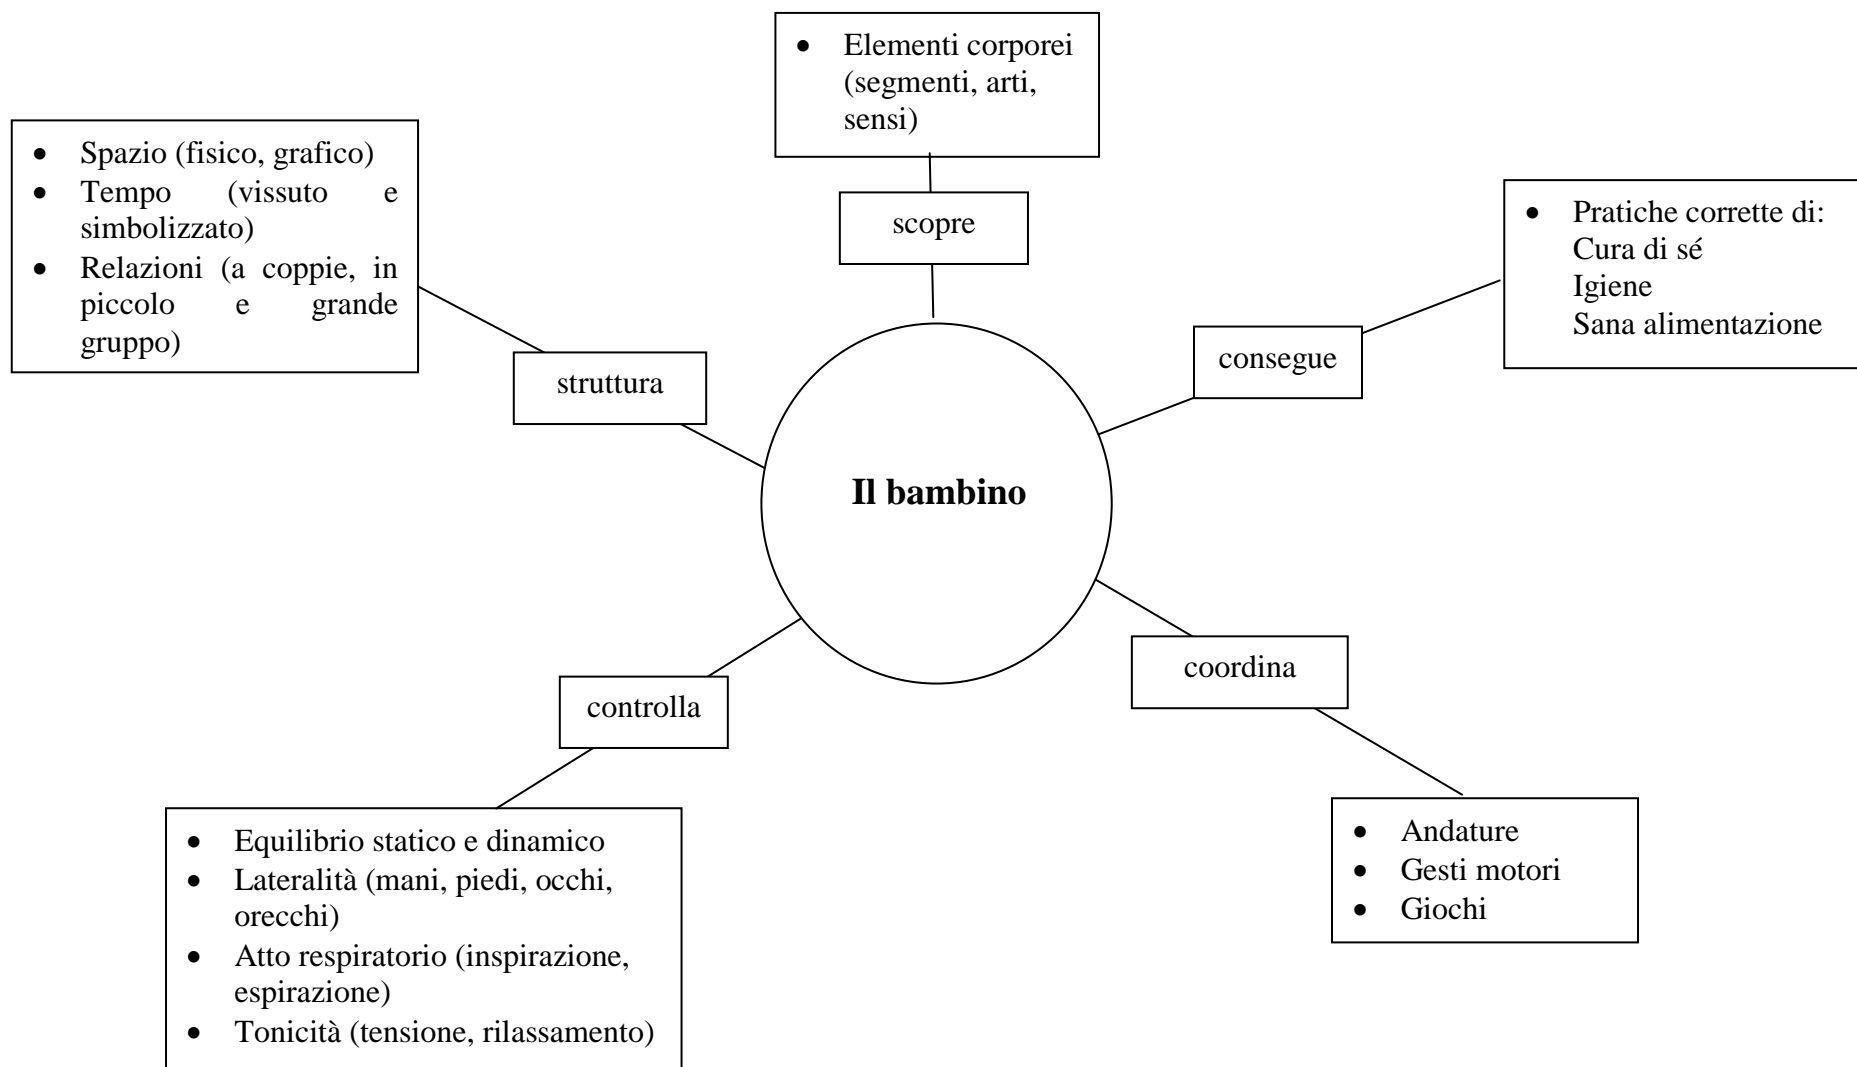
- Elementi corporei (segmenti, arti, sensi)

scopre

- Spazio (fisico, grafico)
- Tempo (vissuto e simbolizzato)
- Relazioni (a coppie, in piccolo e grande gruppo)

struttura

- Pratiche corrette di:
Cura di sé
Igiene
Sana alimentazione

consegue

**Il bambino**

coordina

- Andature
- Gesti motori
- Giochi

controlla

- Equilibrio statico e dinamico
- Lateralità (mani, piedi, occhi, orecchi)
- Atto respiratorio (inspirazione, espirazione)
- Tonicità (tensione, rilassamento)